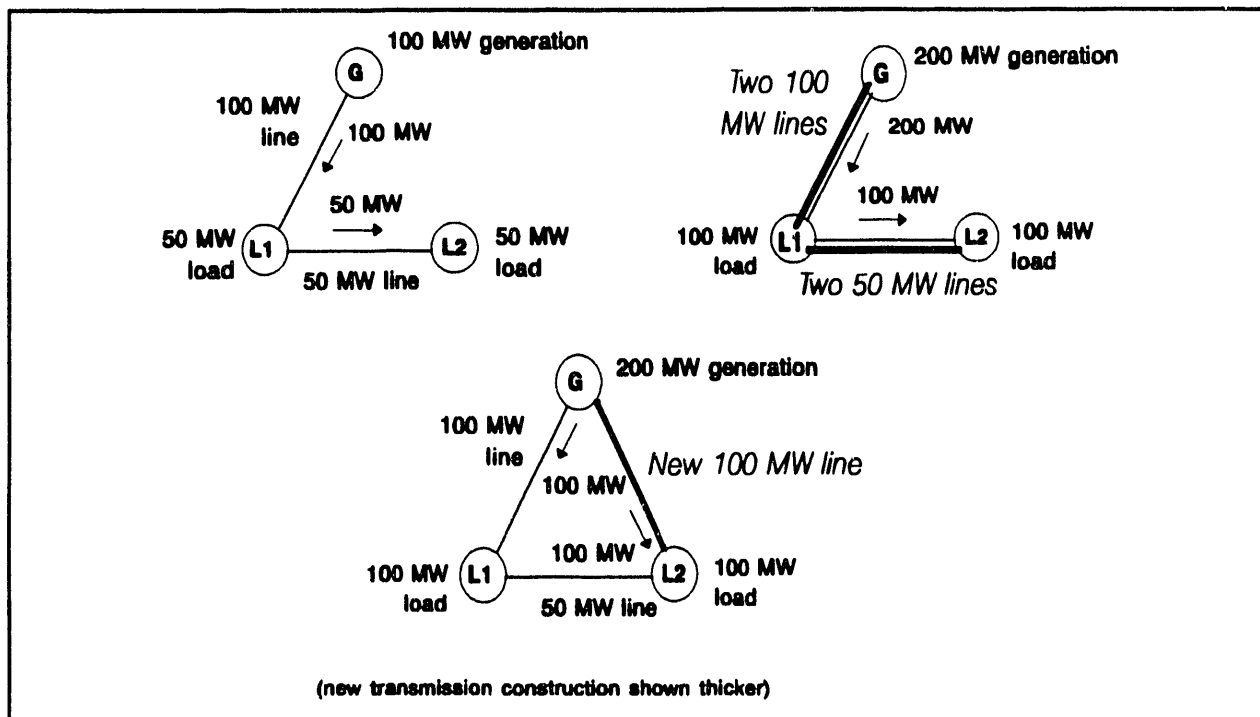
G
100 MW generation
100 MW line
100 MW
50 MW
50 MW load
L1
L2
50 MW load
50 MW line

G
200 MW generation
Two 100 MW lines
200 MW
100 MW
100 MW load
L1
L2
100 MW load
Two 50 MW lines

G
200 MW generation
100 MW line
100 MW
New 100 MW line
100 MW
100 MW load
L1
L2
100 MW load
50 MW line

(new transmission construction shown thicker)